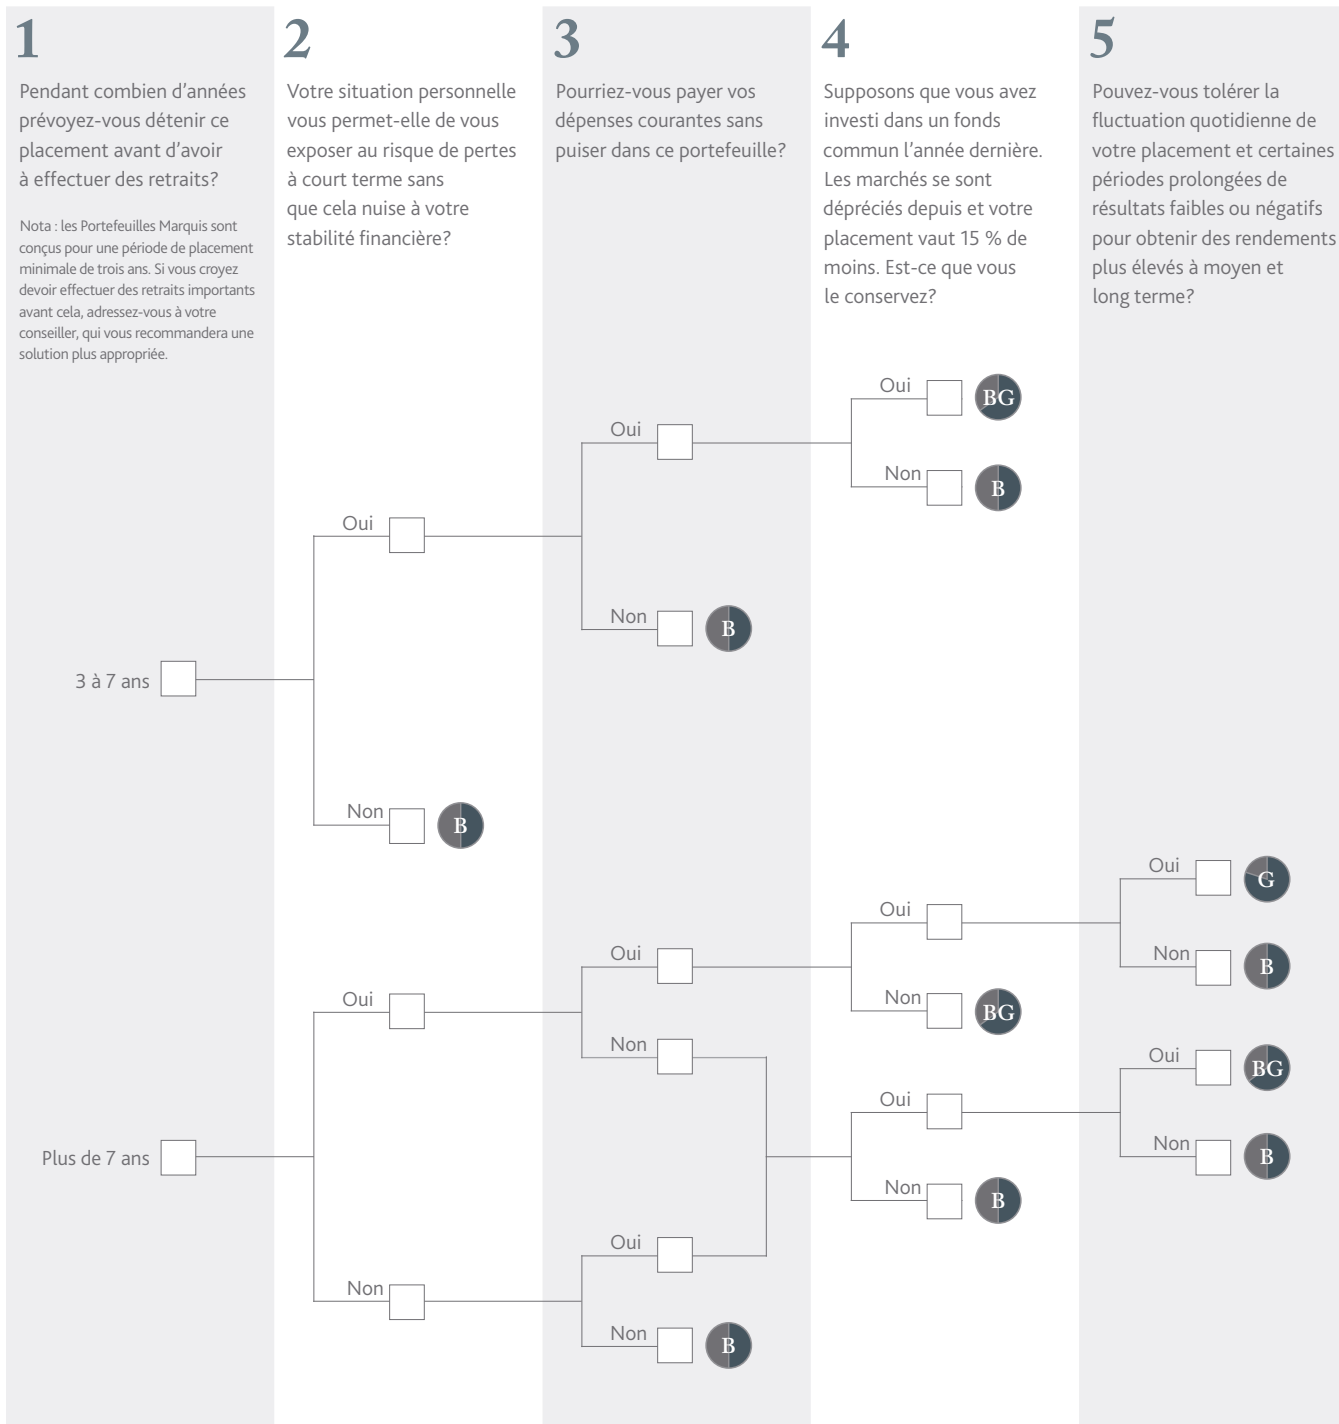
1

Pendant combien d'années prévoyez-vous détenir ce placement avant d'avoir à effectuer des retraits?

Nota : les Portefeuilles Marquis sont conçus pour une période de placement minimale de trois ans. Si vous croyez devoir effectuer des retraits importants avant cela, adressez-vous à votre conseiller, qui vous recommandera une solution plus appropriée.

2

Votre situation personnelle vous permet-elle de vous exposer au risque de pertes à court terme sans que cela nuise à votre stabilité financière?

3

Pourriez-vous payer vos dépenses courantes sans puiser dans ce portefeuille?

4

Supposons que vous avez investi dans un fonds commun l'année dernière. Les marchés se sont dépréciés depuis et votre placement vaut 15 % de moins. Est-ce que vous le conservez?

5

Pouvez-vous tolérer la fluctuation quotidienne de votre placement et certaines périodes prolongées de résultats faibles ou négatifs pour obtenir des rendements plus élevés à moyen et long terme?

Oui BG
Non B
Oui
Oui
Non B
3 à 7 ans
Non B
Oui G
Non B
Oui
Oui
Non BG
Oui
Non
Oui BG
Non B
Oui
Non B
Plus de 7 ans
Oui
Non
Non B